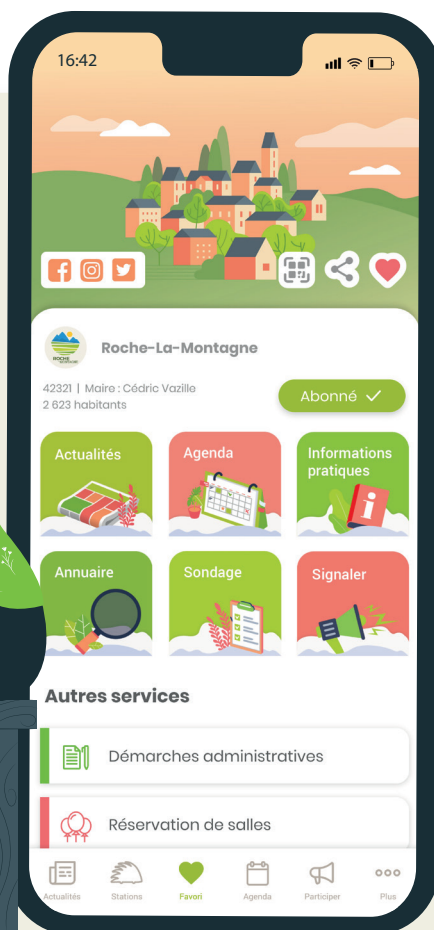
16:42

Roche-La-Montagne

42321 | Maire : Cédric Vazille
2 623 habitants

Abonné ✓

Actualités

Agenda

Informations pratiques

Annuaire

Sondage

Signaler

Autres services

Démarches administratives

Réservation de salles

Actualités
Stations
Favori
Agenda
Participer
Plus